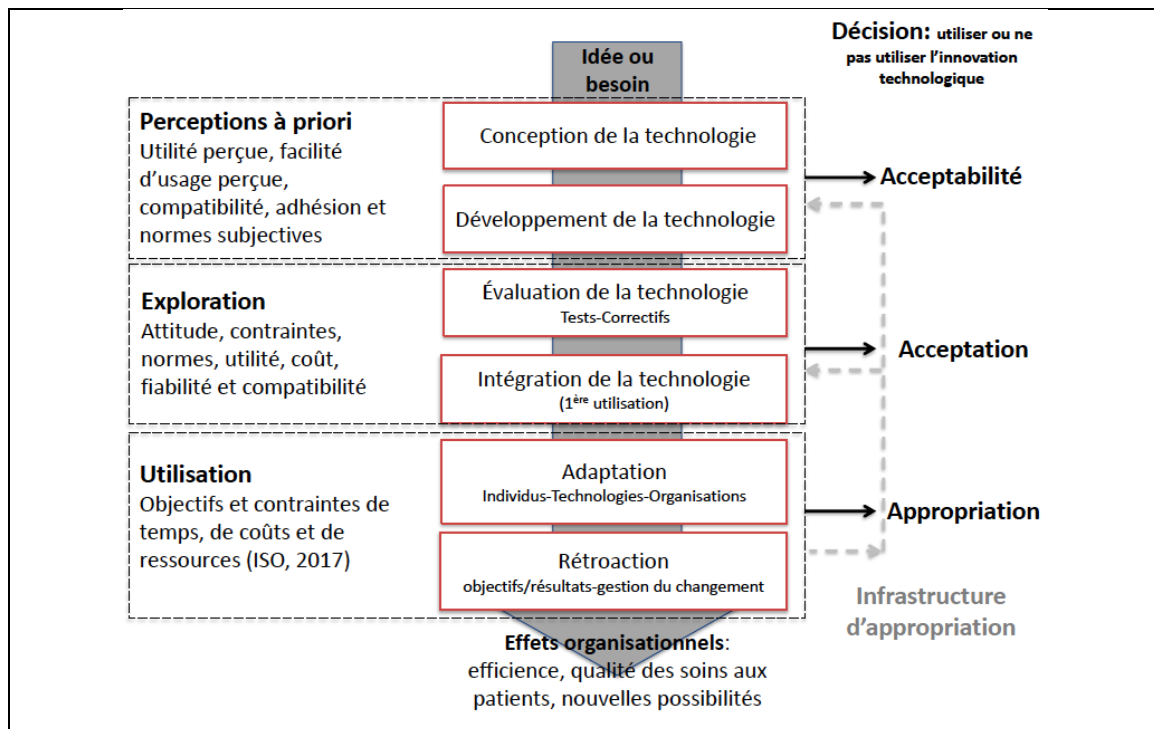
Décision: utiliser ou ne pas utiliser l'innovation technologique

Idée ou besoin

Perceptions à priori
Utilité perçue, facilité d'usage perçue, compatibilité, adhésion et normes subjectives

Conception de la technologie

Développement de la technologie

Acceptabilité

Exploration
Attitude, contraintes, normes, utilité, coût, fiabilité et compatibilité

Évaluation de la technologie
Tests-Correctifs

Intégration de la technologie
($1^{ère}$ utilisation)

Acceptation

Utilisation
Objectifs et contraintes de temps, de coûts et de ressources (ISO, 2017)

Adaptation
Individus-Technologies-Organisations

Rétroaction
objectifs/résultats-gestion du changement

Appropriation

Infrastructure d'appropriation

Effets organisationnels: efficience, qualité des soins aux patients, nouvelles possibilités